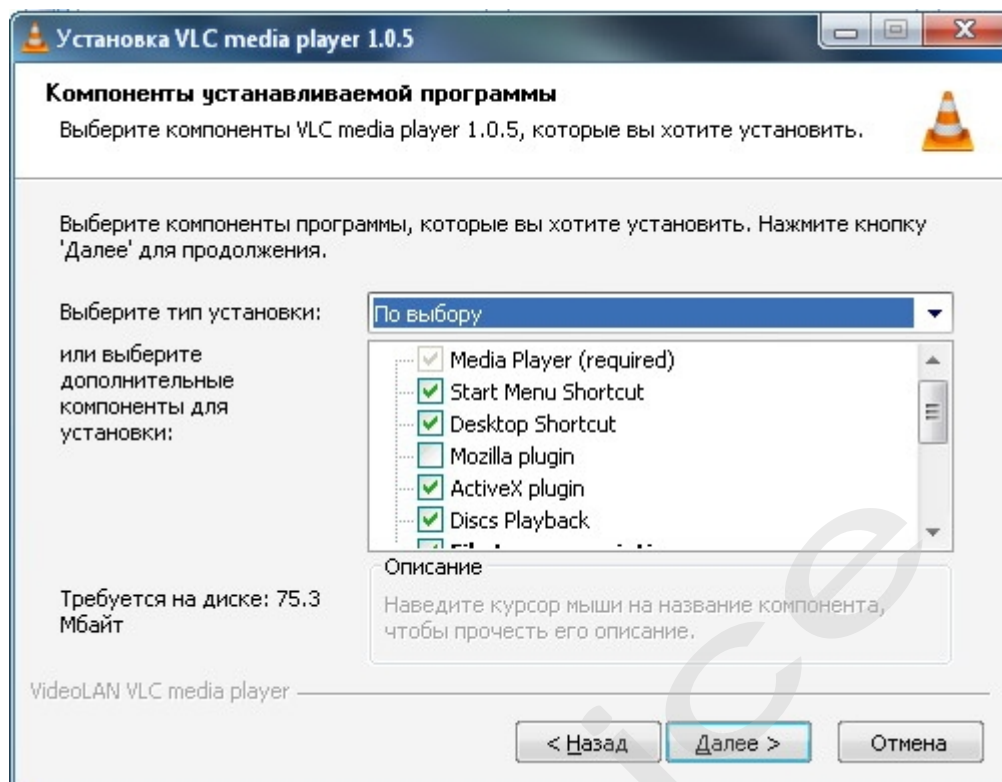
Установка VLC media player 1.0.5

Компоненты устанавливаемой программы

Выберите компоненты VLC media player 1.0.5, которые вы хотите установить.

Выберите компоненты программы, которые вы хотите установить. Нажмите кнопку 'Далее' для продолжения.

Выберите тип установки: По выбору

или выберите дополнительные компоненты для установки:

Media Player (required)
Start Menu Shortcut
Desktop Shortcut
Mozilla plugin
ActiveX plugin
Discs Playback
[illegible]

Описание

Наведите курсор мыши на название компонента, чтобы прочесть его описание.

Требуется на диске: 75.3 Мбайт

VideoLAN VLC media player

< Назад Далее > Отмена

ice